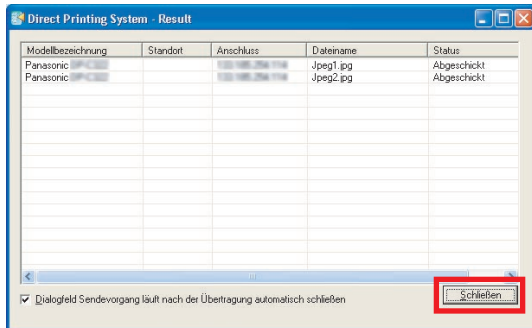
Direct Printing System - Result

| Modellbezeichnung | Standort | Anschluss | Dateiname | Status |
|---|---|---|---|---|
| Panasonic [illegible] | | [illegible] | Jpeg1.jpg | Abgeschickt |
| Panasonic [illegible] | | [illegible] | Jpeg2.jpg | Abgeschickt |

Dialogfeld Sendevorgang läuft nach der Übertragung automatisch schließen

Schließen